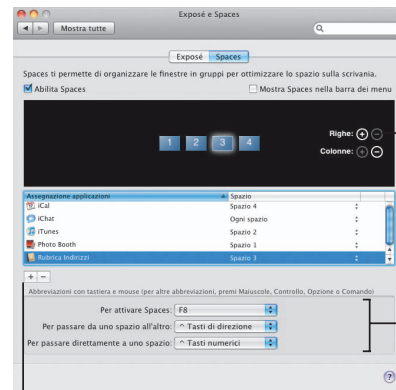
Exposé e Spaces

Mostra tutte

Exposé | Spaces

Spaces ti permette di organizzare le finestre in gruppi per ottimizzare lo spazio sulla scrivania.

Abilita Spaces

Mostra Spaces nella barra dei menu

1 2 3 4

Righe: + −

Colonne: + −

| Assegnazione applicazioni | Spazio |
|---|---|
| iCal | Spazio 4 |
| iChat | Ogni spazio |
| iTunes | Spazio 2 |
| Photo Booth | Spazio 1 |
| Rubrica Indirizzi | Spazio 3 |

+ −

Abbreviazioni con tastiera e mouse (per altre abbreviazioni, premi Maiuscole, Controllo, Opzione o Comando)

Per attivare Spaces: F8

Per passare da uno spazio all'altro: ^ Tasti di direzione

Per passare direttamente a uno spazio: ^ Tasti numerici

?